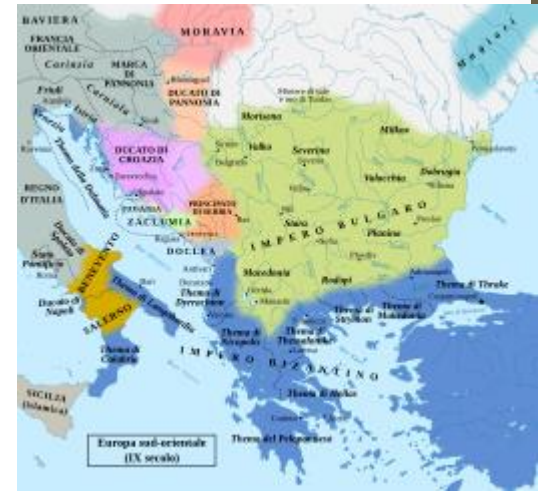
BAVIERA

FRANCIA ORIENTALE

MORAVIA

Magiari

Carinzia

MARCA DI PANNONIA

DUCATO DI PANNONIA

Friuli

Carniola

Istria

DUCATO DI CROAZIA

Moriseno

Salina

Severino

Milkov

Dobrugia

Valacchia

REGNO D'ITALIA

PRINCIPATO DI SERBIA

ZACLUMIA

DIOCLEA

IMPERO BULGARO

Pliscova

Stato Pontificio

BENEVENTO

Ducato di Napoli

SALERNO

Macedonia

Rodopi

Thema di Tracia

Thema di Calabria

Thema di Nicopoli

Thema di Tessalonica

Thema di Strimone

Thema di Macedonia

IMPERO BIZANTINO

Thema di Ellade

Thema del Peloponneso

SICILIA (Islamica)

Europa sud-orientale (IX secolo)